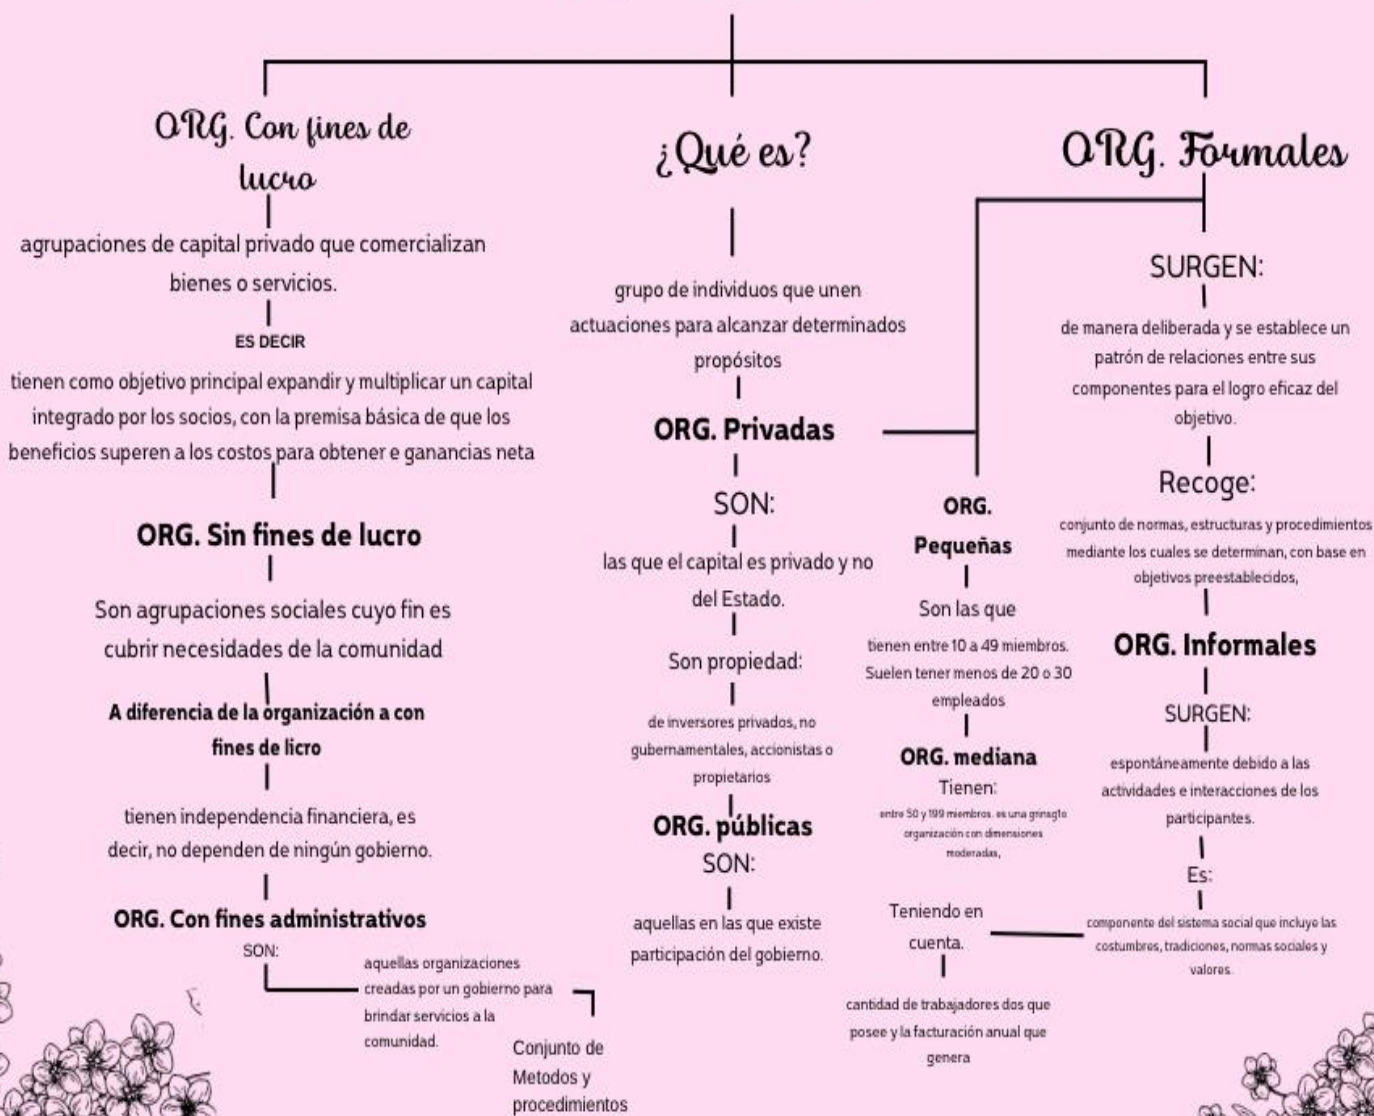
ORG. Con fines de lucro

agrupaciones de capital privado que comercializan bienes o servicios.

ES DECIR

tienen como objetivo principal expandir y multiplicar un capital integrado por los socios, con la premisa básica de que los beneficios superen a los costos para obtener e ganancias neta

ORG. Sin fines de lucro

Son agrupaciones sociales cuyo fin es cubrir necesidades de la comunidad

A diferencia de la organización a con fines de licro

tienen independencia financiera, es decir, no dependen de ningún gobierno.

ORG. Con fines administrativos

SON:

aquellas organizaciones creadas por un gobierno para brindar servicios a la comunidad.

Conjunto de Metodos y procedimientos

¿Qué es?

grupo de individuos que unen actuaciones para alcanzar determinados propósitos

ORG. Privadas

SON:

las que el capital es privado y no del Estado.

Son propiedad:

de inversores privados, no gubernamentales, accionistas o propietarios

ORG. públicas

SON:

aquellas en las que existe participación del gobierno.

ORG. Pequeñas

Son las que

tienen entre 10 a 49 miembros. Suelen tener menos de 20 o 30 empleados

ORG. mediana

Tienen:

entre 50 y 199 miembros. es una grinagto organización con dimensiones moderadas,

Teniendo en cuenta.

cantidad de trabajadores dos que posee y la facturación anual que genera

ORG. Formales

SURGEN:

de manera deliberada y se establece un patrón de relaciones entre sus componentes para el logro eficaz del objetivo.

Recoge:

conjunto de normas, estructuras y procedimientos mediante los cuales se determinan, con base en objetivos preestablecidos,

ORG. Informales

SURGEN:

espontáneamente debido a las actividades e interacciones de los participantes.

Es:

componente del sistema social que incluye las costumbres, tradiciones, normas sociales y valores.